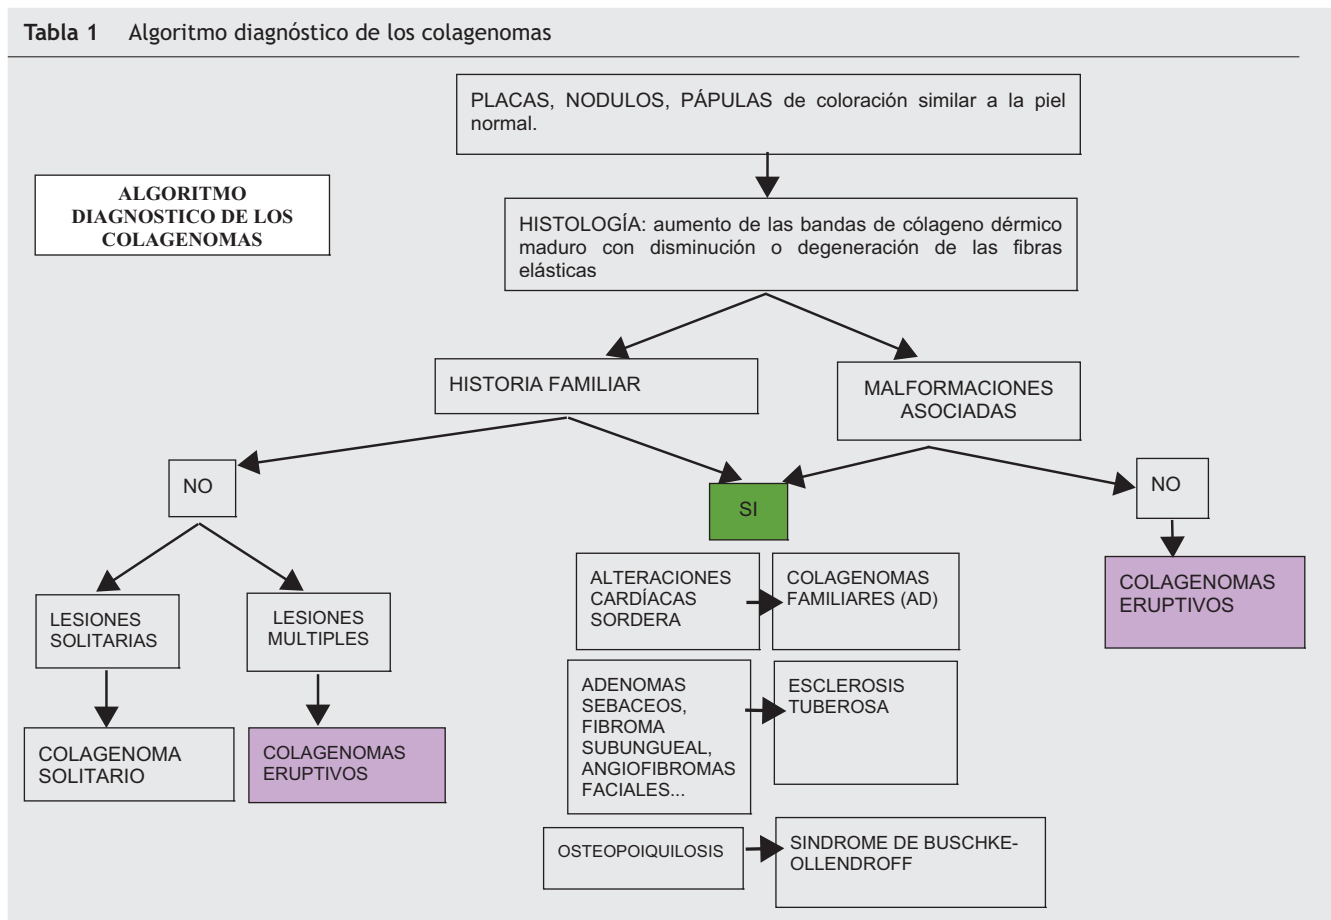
**Tabla 1** Algoritmo diagnóstico de los colagenomas

ALGORITMO DIAGNOSTICO DE LOS COLAGENOMAS

PLACAS, NODULOS, PÁPULAS de coloración similar a la piel normal.

HISTOLOGÍA: aumento de las bandas de cólageno dérmico maduro con disminución o degeneración de las fibras elásticas

HISTORIA FAMILIAR

MALFORMACIONES ASOCIADAS

NO

SI

NO

LESIONES SOLITARIAS

LESIONES MULTIPLES

COLAGENOMA SOLITARIO

COLAGENOMAS ERUPTIVOS

ALTERACIONES CARDÍACAS SORDERA

COLAGENOMAS FAMILIARES (AD)

ADENOMAS SEBACEOS, FIBROMA SUBUNGUEAL, ANGIOFIBROMAS FACIALES...

ESCLEROSIS TUBEROSA

OSTEOPOIQUILOSIS

SINDROME DE BUSCHKE-OLLENDROFF

COLAGENOMAS ERUPTIVOS